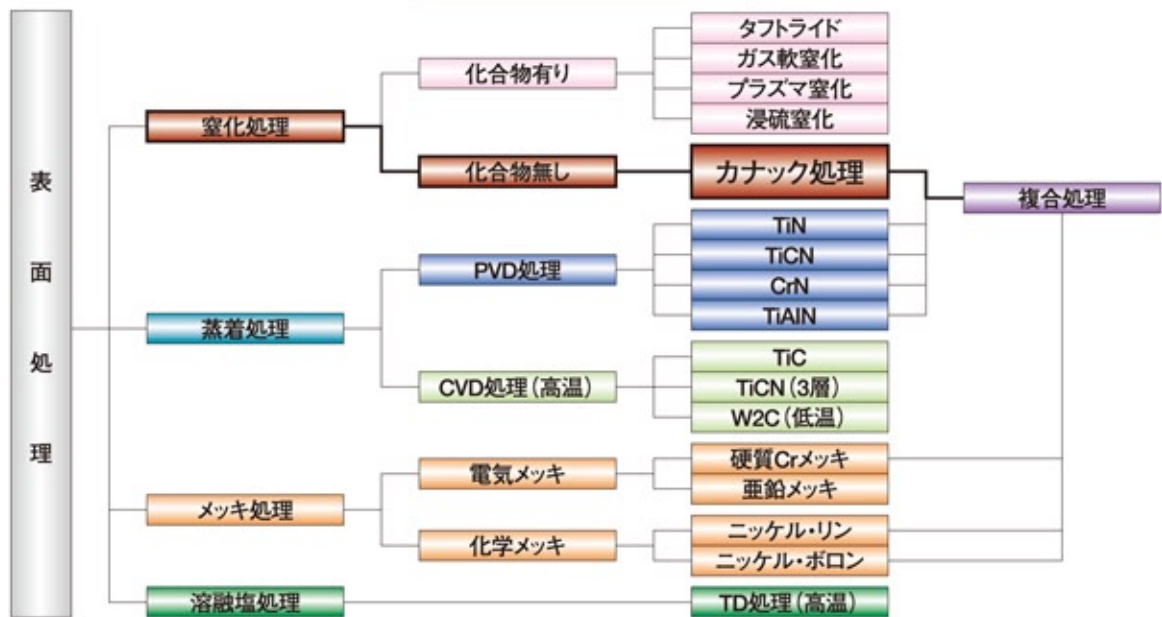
表面処理

窒化処理

化合物有り

タフトライド
ガス軟窒化
プラズマ窒化
浸硫窒化

化合物無し

カナック処理

複合処理

蒸着処理

PVD処理

TiN
TiCN
CrN
TiAIN

CVD処理（高温）

TiC
TiCN（3層）
W2C（低温）

メッキ処理

電気メッキ

硬質Crメッキ
亜鉛メッキ

化学メッキ

ニッケル・リン
ニッケル・ボロン

溶融塩処理

TD処理（高温）